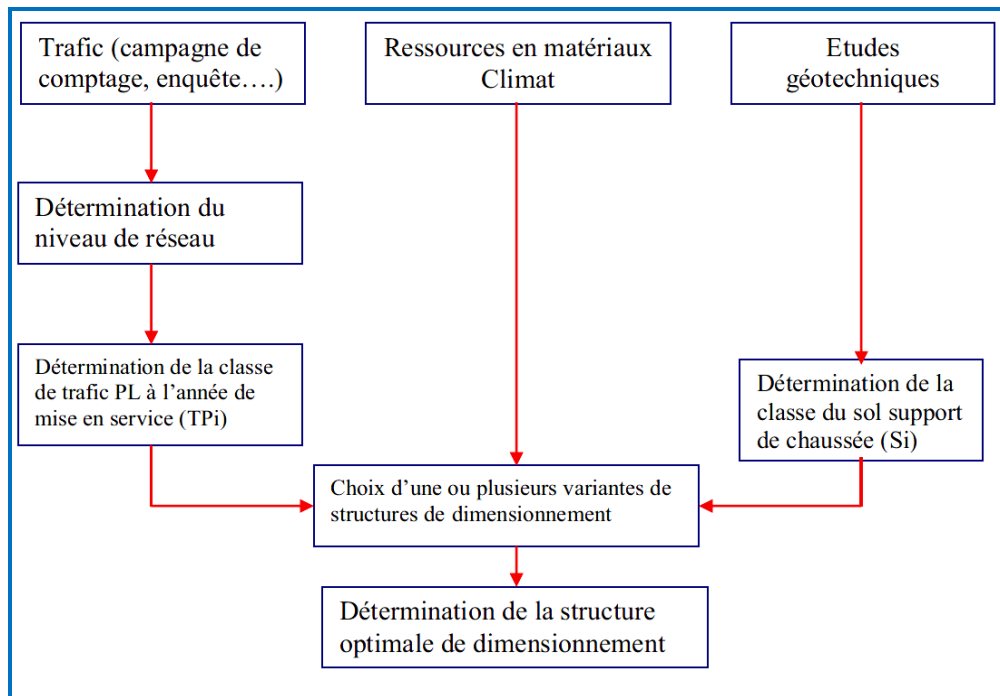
Trafic (campagne de comptage, enquête….)

Ressources en matériaux Climat

Etudes géotechniques

Détermination du niveau de réseau

Détermination de la classe de trafic PL à l'année de mise en service (TPi)

Détermination de la classe du sol support de chaussée (Si)

Choix d'une ou plusieurs variantes de structures de dimensionnement

Détermination de la structure optimale de dimensionnement